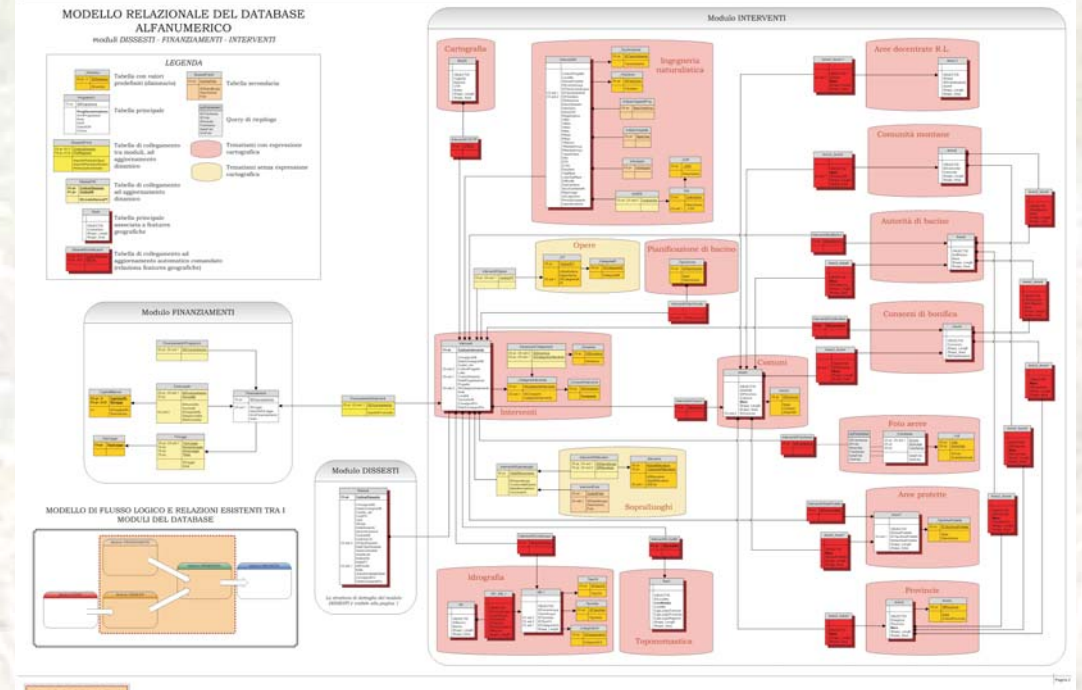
MODELLO RELAZIONALE DEL DATABASE ALFANUMERICO
moduli DISSESTI - FINANZIAMENTI - INTERVENTI

LEGENDA

Tabella con valori predefiniti (dizionario)

Tabella secondaria

Tabella principale

Query di raggruppo

Tabella di collegamento tra moduli, ad aggiornamento dinamico

Tematismi con espressione cartografica

Tematismi senza espressione cartografica

Tabella di collegamento ad aggiornamento dinamico

Tabella principale associata a feature geografiche

Tabella di collegamento ad aggiornamento automatico comandato (relazione features geografiche)

Modulo FINANZIAMENTI

Modulo DISSESTI

La struttura di dettaglio del modulo DISSESTI è visibile alla pagina 2

MODELLO DI FLUSSO LOGICO E RELAZIONI ESISTENTI TRA I MODULI DEL DATABASE

Modulo INTERVENTI

Cartografia

Ingegneria naturalistica

Opere

Pianificazione di bacino

Interventi

Comuni

Sopralluoghi

Idrografia

Toponomastica

Aree decentrate R.L.

Comunità montane

Autorità di bacino

Consorzi di bonifica

Foto aeree

Aree protette

Province

Pagina 1